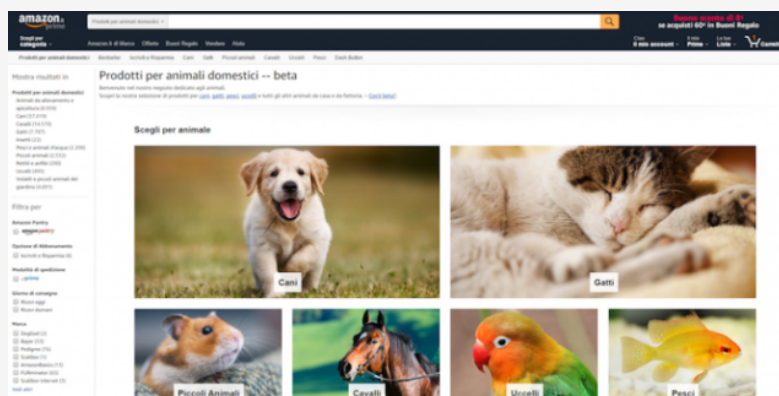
amazon.it prime

Prodotti per animali domestici

Buono sconto di 6€ se acquisti 60€ in Buoni Regalo

Scegli per categoria

Amazon.it di Marco Offerte Buoni Regalo Vendere Aiuto

Ciao Il mio account Il mio Prime Le tue Liste Carrello

Prodotti per animali domestici Bestseller Iscriviti e Risparmia Cani Gatti Piccoli animali Cavalli Uccelli Pesci Dash Button

Mostra risultati in

Prodotti per animali domestici

Animali da allevamento e agricoltura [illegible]

Cani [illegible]

Cavalli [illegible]

Gatti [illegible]

Insetti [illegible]

Pesci e animali d'acqua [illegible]

Piccoli animali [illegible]

Rettili e anfibi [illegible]

Uccelli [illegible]

Volatili e piccoli animali del giardino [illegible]

Filtra per

Amazon Pantry

amazonpantry

Opzione di Abbonamento

Iscriviti e Risparmia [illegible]

Modalità di spedizione

prime

Giorno di consegna

Ricevi oggi

Ricevi domani

Marca

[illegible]

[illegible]

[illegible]

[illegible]

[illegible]

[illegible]

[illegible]

Vedi altri

Prodotti per animali domestici -- beta

Benvenuto nel nostro negozio dedicato agli animali.

Scopri la nostra selezione di prodotti per cani, gatti, pesci, uccelli e tutti gli altri animali da casa e da fattoria. -- Cos'è beta?

Scegli per animale

Cani

Gatti

Piccoli Animali

Cavalli

Uccelli

Pesci